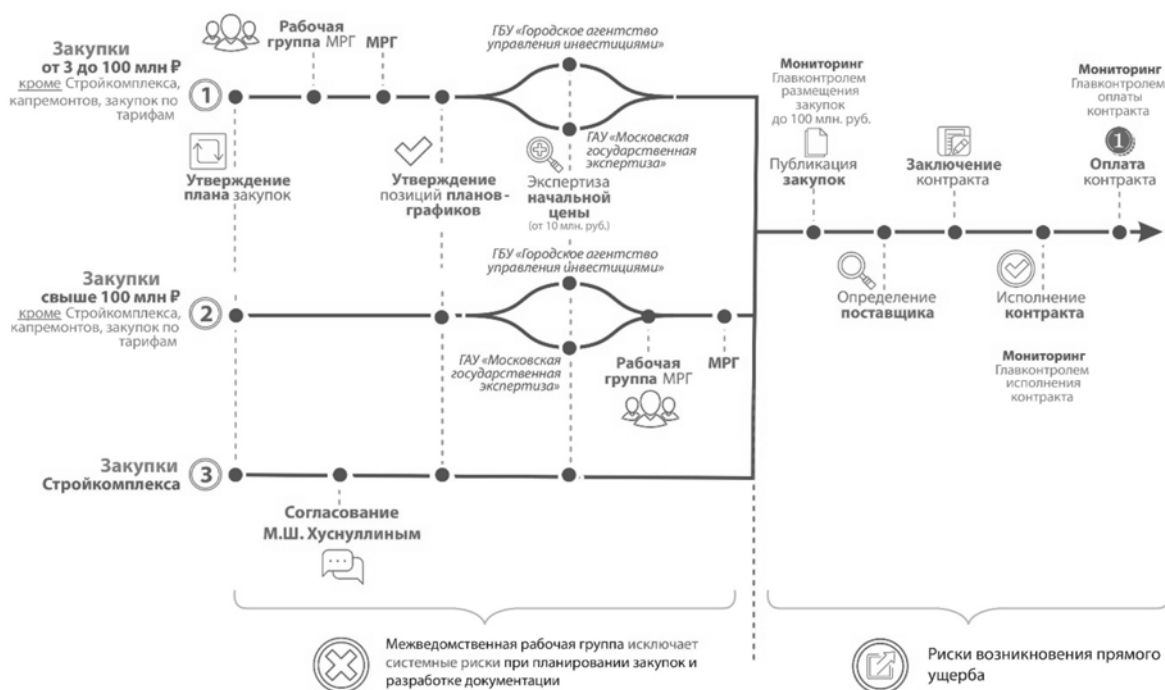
Закупки от 3 до 100 млн ₽ кроме Стройкомплекса, капремонтов, закупок по тарифам

1

Рабочая группа МРГ

МРГ

ГБУ «Городское агентство управления инвестициями»

ГАУ «Московская государственная экспертиза»

Утверждение плана закупок

Утверждение позиций планов-графиков

Экспертиза начальной цены (от 10 млн. руб.)

Мониторинг Главконтролем размещения закупок до 100 млн. руб.

Публикация закупок

Заключение контракта

Мониторинг Главконтролем оплаты контракта

Оплата контракта

Определение поставщика

Исполнение контракта

Мониторинг Главконтролем исполнения контракта

Закупки свыше 100 млн ₽ кроме Стройкомплекса, капремонтов, закупок по тарифам

2

ГБУ «Городское агентство управления инвестициями»

ГАУ «Московская государственная экспертиза»

Рабочая группа МРГ

МРГ

Закупки Стройкомплекса

3

Согласование М.Ш. Хуснуллиным

Межведомственная рабочая группа исключает системные риски при планировании закупок и разработке документации

Риски возникновения прямого ущерба